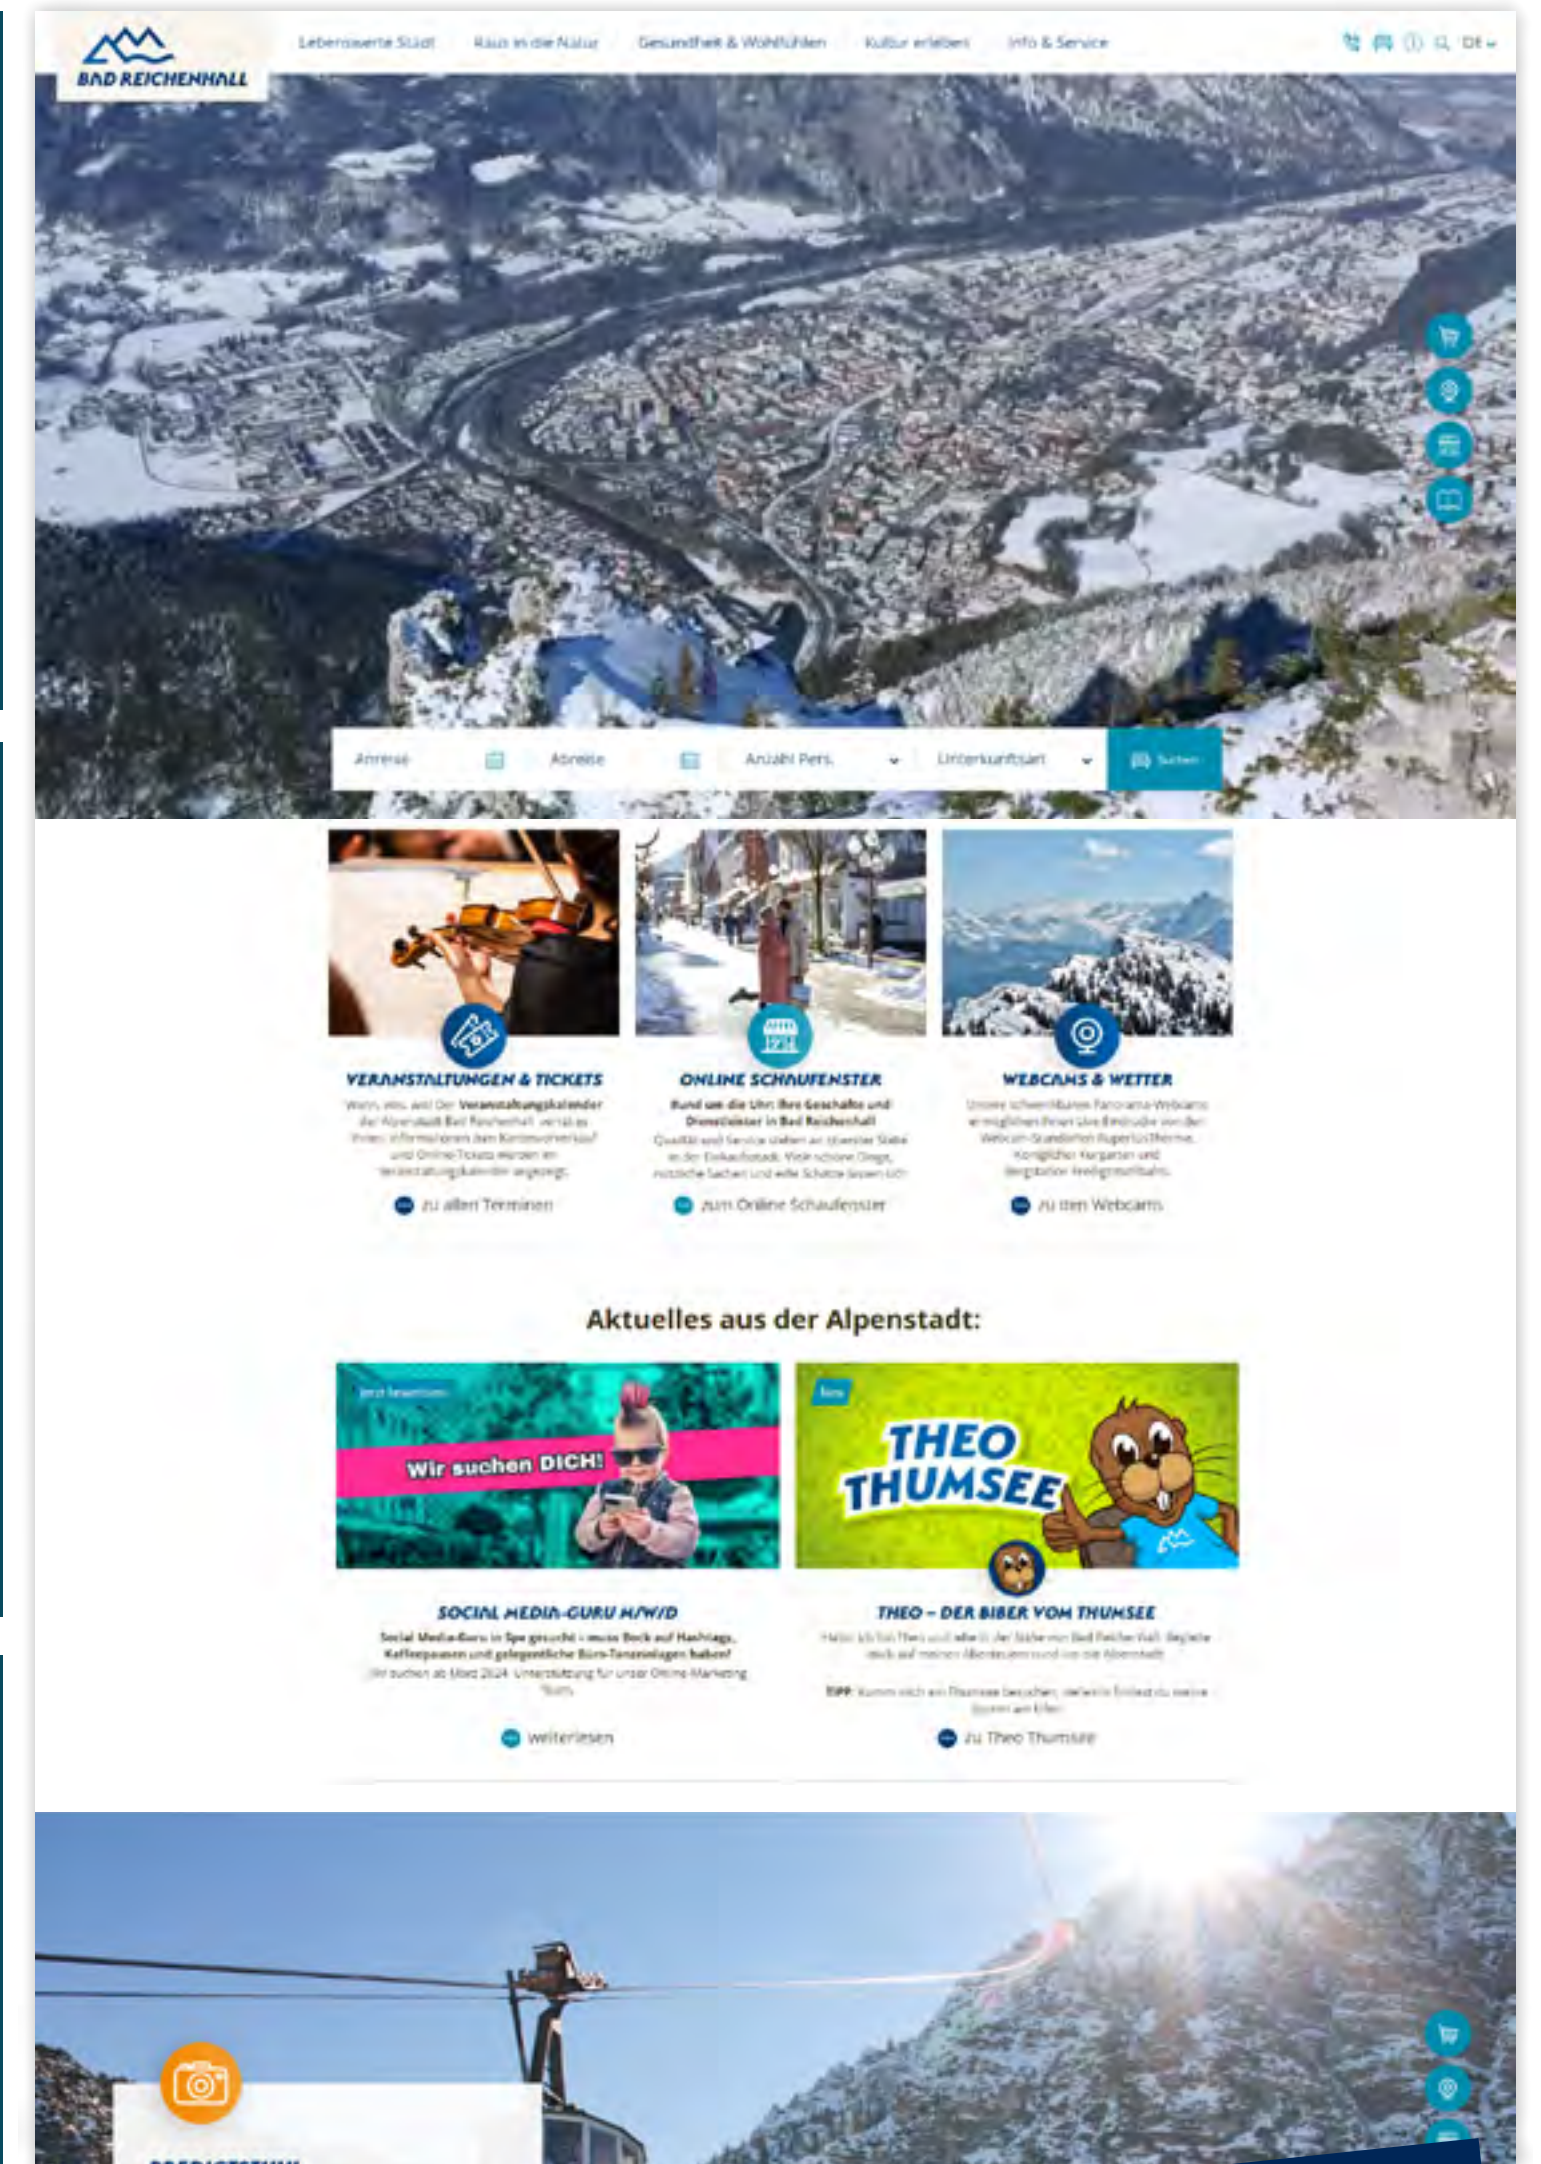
BAD REICHENHALL

Lebenswerte Stadt Raus in die Natur Gesundheit & Wohlfühlen Kultur erleben Info & Service DE

Anreise Abreise Anzahl Pers. Unterkunftsart Suchen

VERANSTALTUNGEN & TICKETS

Wann, wo, was? Der Veranstaltungskalender der Alpenstadt Bad Reichenhall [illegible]

zu allen Terminen

ONLINE SCHAUFENSTER

Rund um die Uhr: Ihre Geschäfte und Dienstleister in Bad Reichenhall

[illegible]

zum Online Schaufenster

WEBCAMS & WETTER

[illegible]

zu den Webcams

Aktuelles aus der Alpenstadt:

jetzt bewerben

Wir suchen DICH!

SOCIAL MEDIA-GURU M/W/D

Social Media-Guru in Spe gesucht – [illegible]

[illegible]

weiterlesen

Neu

THEO THUMSEE

THEO – DER BIBER VOM THUMSEE

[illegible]

TIPP: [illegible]

zu Theo Thumsee